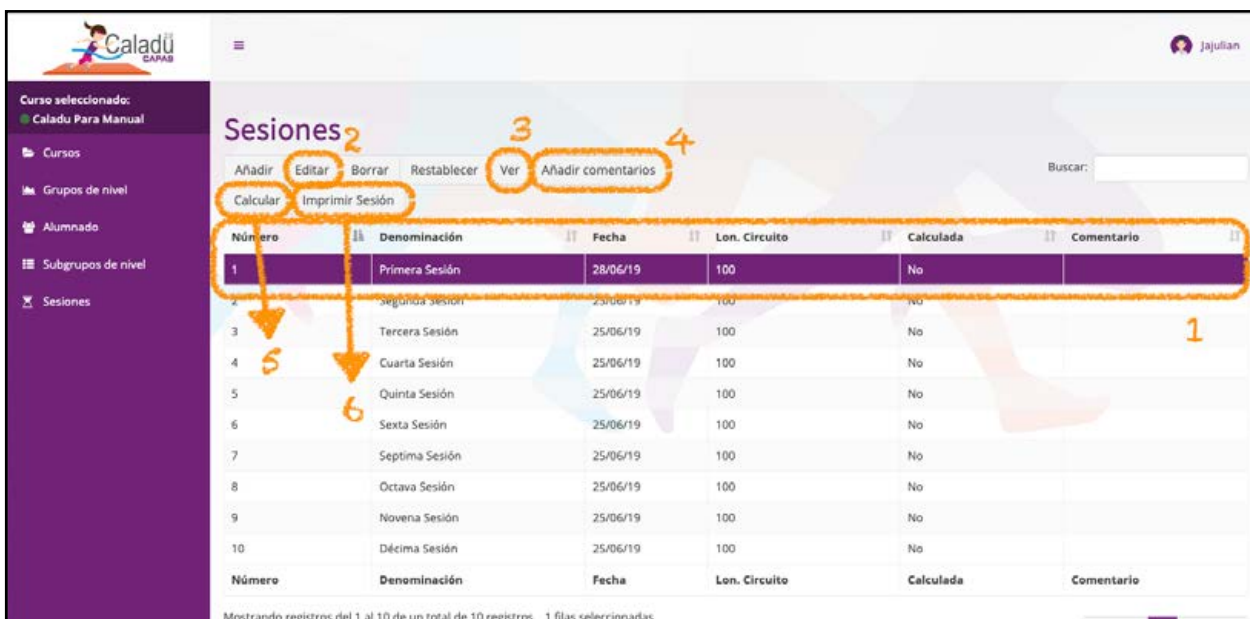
Caladü CAPAS

≡

Jajulian

Curso seleccionado:
Caladu Para Manual

Cursos

Grupos de nivel

Alumnado

Subgrupos de nivel

Sesiones

Sesiones 2 3 4

Añadir Editar Borrar Restablecer Ver Añadir comentarios

Buscar:

Calcular Imprimir Sesión

| Número | Denominación | Fecha | Lon. Circuito | Calculada | Comentario |
|---|---|---|---|---|---|
| 1 | Primera Sesión | 28/06/19 | 100 | No | |
| 2 | Segunda Sesión | 25/06/19 | 100 | No | |
| 3 | Tercera Sesión | 25/06/19 | 100 | No | |
| 4 | Cuarta Sesión | 25/06/19 | 100 | No | |
| 5 | Quinta Sesión | 25/06/19 | 100 | No | |
| 6 | Sexta Sesión | 25/06/19 | 100 | No | |
| 7 | Septima Sesión | 25/06/19 | 100 | No | |
| 8 | Octava Sesión | 25/06/19 | 100 | No | |
| 9 | Novena Sesión | 25/06/19 | 100 | No | |
| 10 | Décima Sesión | 25/06/19 | 100 | No | |
| Número | Denominación | Fecha | Lon. Circuito | Calculada | Comentario |

1

5

6

Mostrando registros del 1 al 10 de un total de 10 registros 1 filas seleccionadas